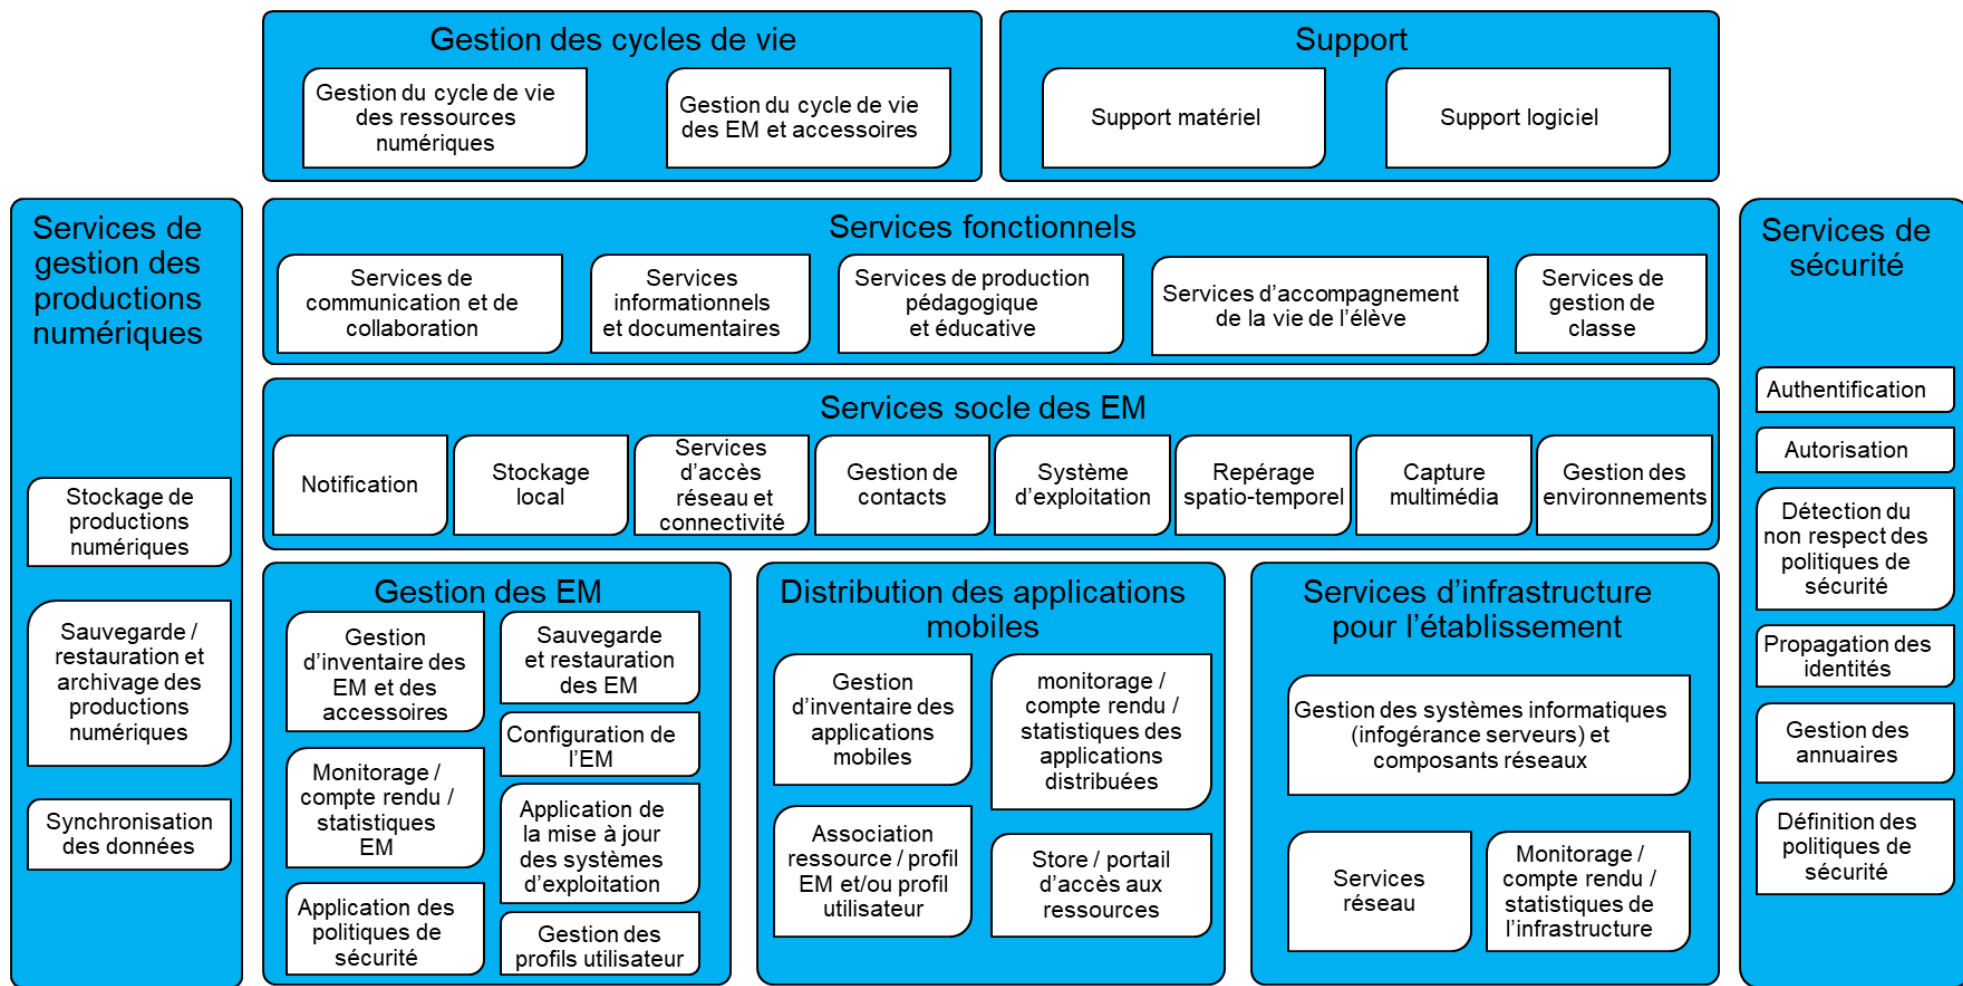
Gestion des cycles de vie

Gestion du cycle de vie des ressources numériques

Gestion du cycle de vie des EM et accessoires

Support

Support matériel

Support logiciel

Services de gestion des productions numériques

Stockage de productions numériques

Sauvegarde / restauration et archivage des productions numériques

Synchronisation des données

Services fonctionnels

Services de communication et de collaboration

Services informationnels et documentaires

Services de production pédagogique et éducative

Services d’accompagnement de la vie de l’élève

Services de gestion de classe

Services socle des EM

Notification

Stockage local

Services d’accès réseau et connectivité

Gestion de contacts

Système d’exploitation

Repérage spatio-temporel

Capture multimédia

Gestion des environnements

Gestion des EM

Gestion d’inventaire des EM et des accessoires

Sauvegarde et restauration des EM

Configuration de l’EM

Monitorage / compte rendu / statistiques EM

Application de la mise à jour des systèmes d’exploitation

Application des politiques de sécurité

Gestion des profils utilisateur

Distribution des applications mobiles

Gestion d’inventaire des applications mobiles

monitorage / compte rendu / statistiques des applications distribuées

Association ressource / profil EM et/ou profil utilisateur

Store / portail d’accès aux ressources

Services d’infrastructure pour l’établissement

Gestion des systèmes informatiques (infogérance serveurs) et composants réseaux

Services réseau

Monitorage / compte rendu / statistiques de l’infrastructure

Services de sécurité

Authentification

Autorisation

Détection du non respect des politiques de sécurité

Propagation des identités

Gestion des annuaires

Définition des politiques de sécurité